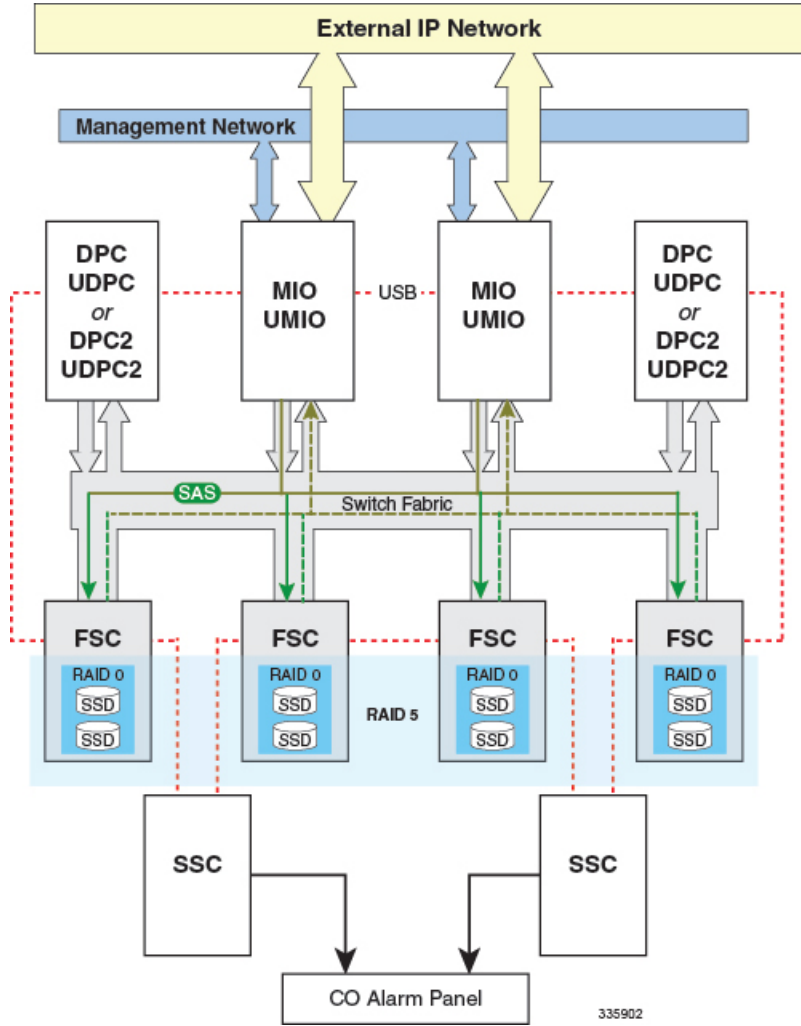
External IP Network

Management Network

DPC
UDPC
or
DPC2
UDPC2

MIO
UMIO

USB

MIO
UMIO

DPC
UDPC
or
DPC2
UDPC2

SAS

Switch Fabric

FSC
RAID 0
SSD
SSD

FSC
RAID 0
SSD
SSD

RAID 5

FSC
RAID 0
SSD
SSD

FSC
RAID 0
SSD
SSD

SSC

SSC

CO Alarm Panel

335902